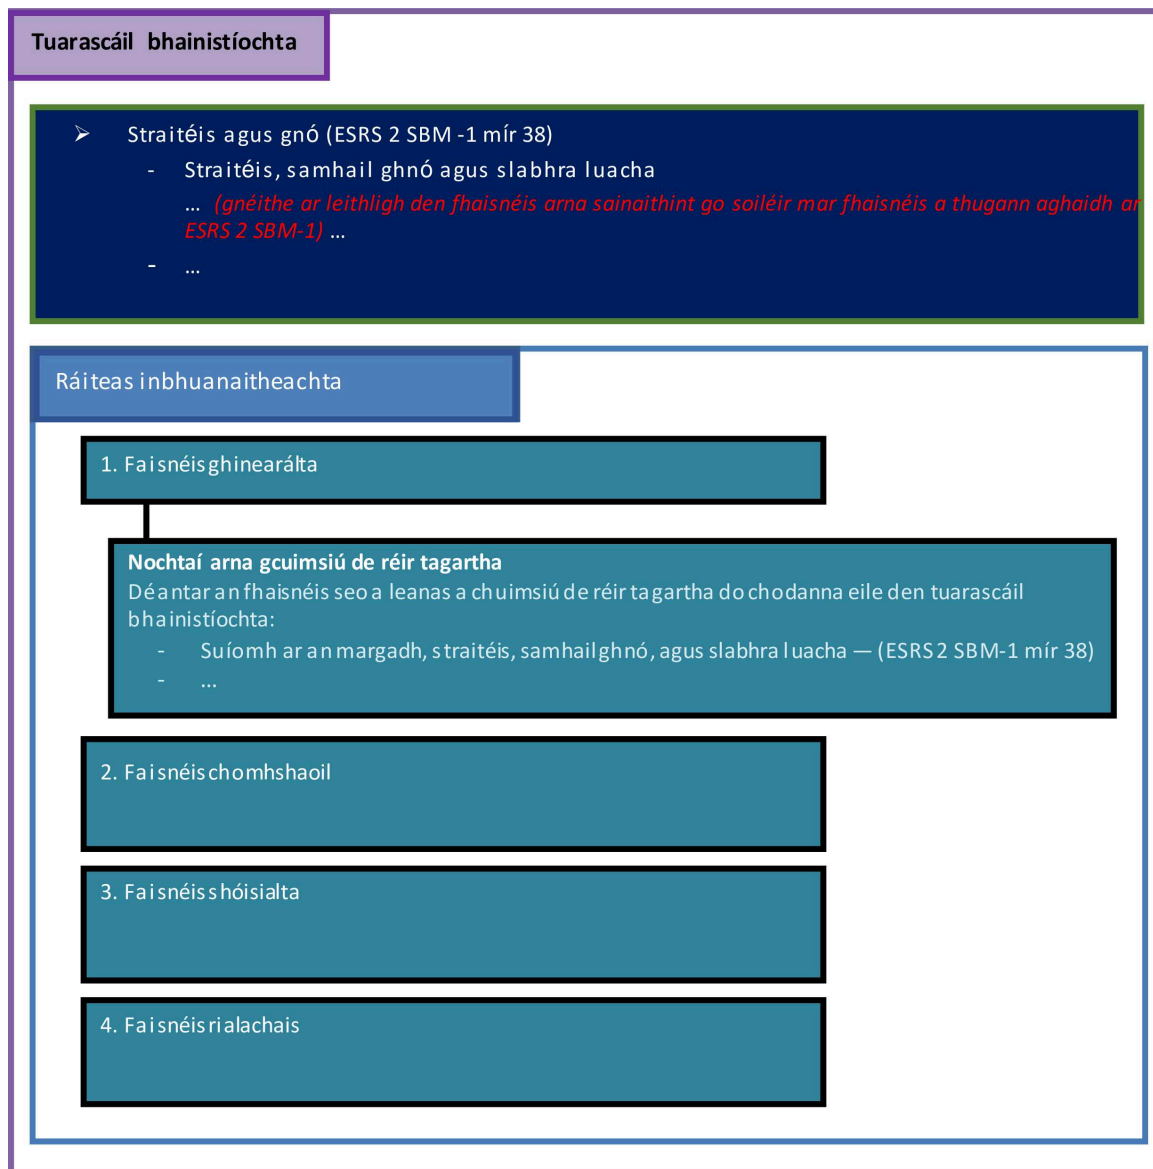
Tuarascáil bhainistíochta

➢ Straitéis agus gnó (ESRS 2 SBM -1 mír 38)

- Straitéis, samhail ghnó agus slabhra luacha

… (gnéithe ar leithligh den fhaisnéis arna sainaithint go soiléir mar fhaisnéis a thugann aghaidh ar ESRS 2 SBM-1) …

- …

Ráiteas inbhuanaitheachta

1. Faisnéis ghinearálta

Nochtaí arna gcuimsiú de réir tagartha

Déantar an fhaisnéis seo a leanas a chuimsiú de réir tagartha do chodanna eile den tuarascáil bhainistíochta:

- Suíomh ar an margadh, straitéis, samhail ghnó, agus slabhra luacha — (ESRS 2 SBM-1 mír 38)
- …

2. Faisnéis chomhshaoil

3. Faisnéis shóisialta

4. Faisnéis rialachais